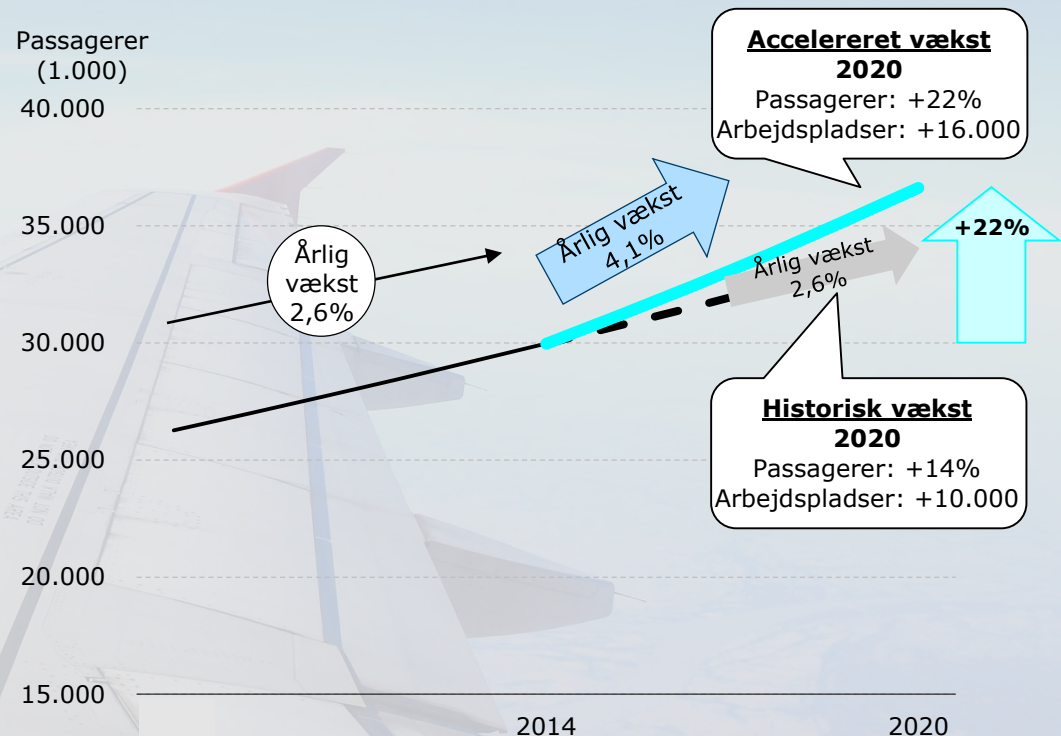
Passagerer (1.000)

40.000

35.000

30.000

25.000

20.000

15.000

2014

2020

Årlig vækst 2,6%

Årlig vækst 4,1%

Årlig vækst 2,6%

+22%

Accelereret vækst
2020
Passagerer: +22%
Arbejdspladser: +16.000

Historisk vækst
2020
Passagerer: +14%
Arbejdspladser: +10.000